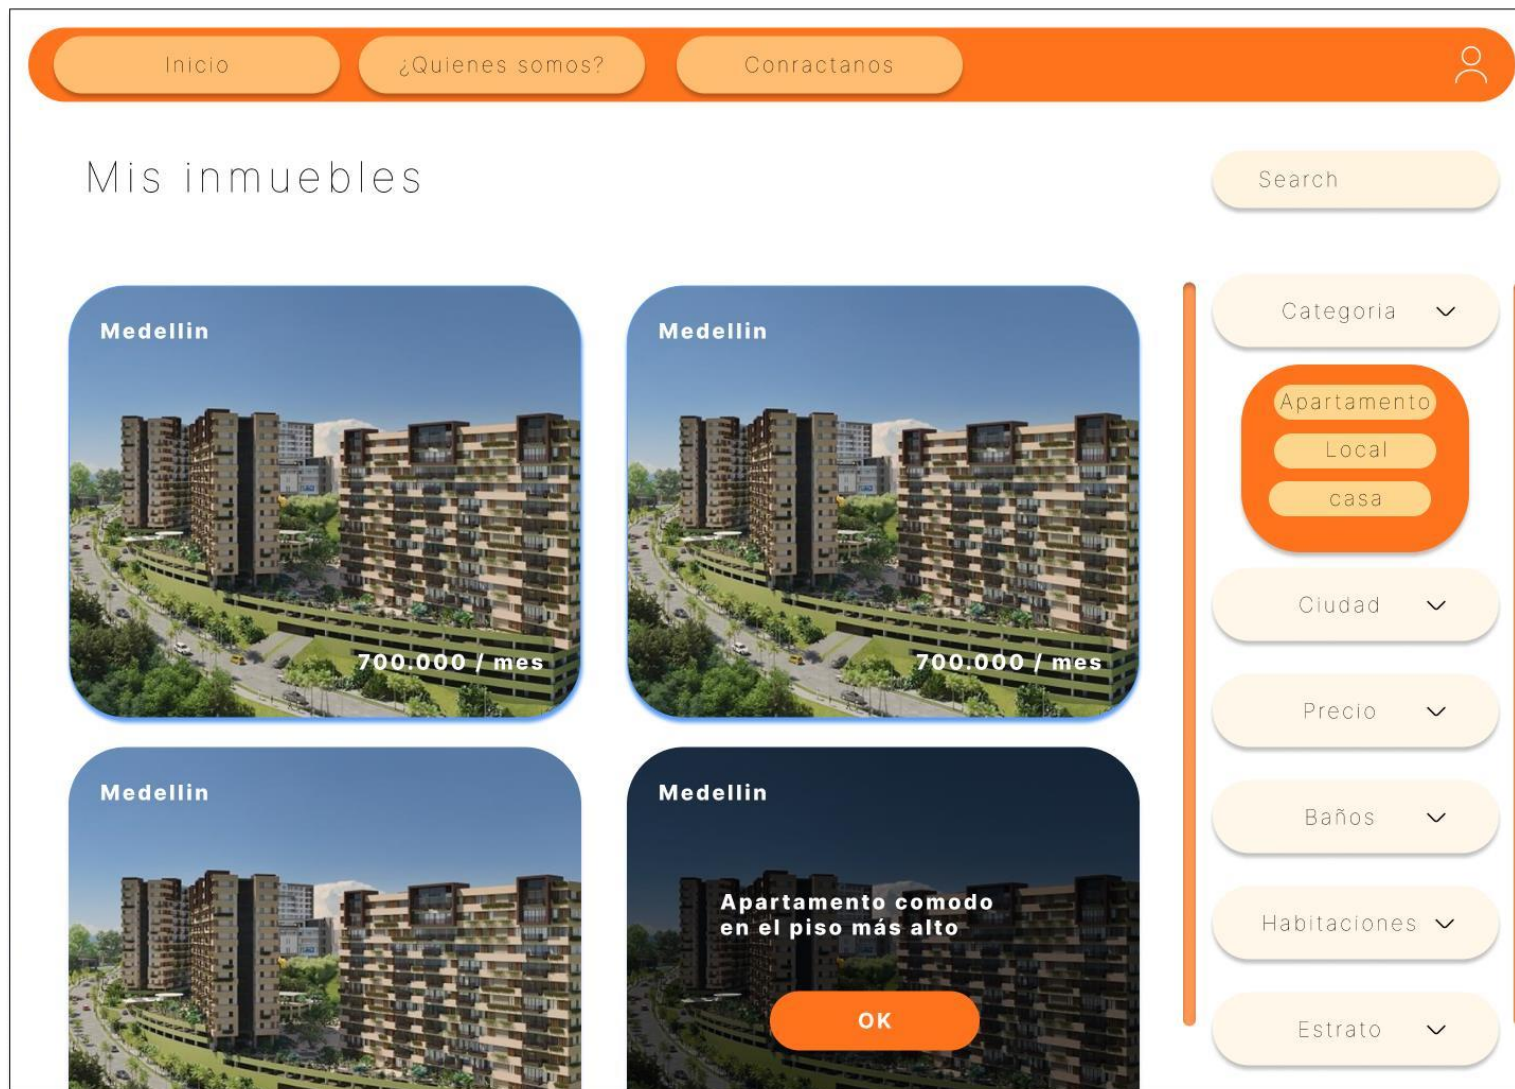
Inicio
¿Quienes somos?
Conractanos

Mis inmuebles

Search

Medellin
700.000 / mes

Medellin
700.000 / mes

Medellin

Medellin
Apartamento comodo en el piso más alto
OK

Categoria
Apartamento
Local
casa
Ciudad
Precio
Baños
Habitaciones
Estrato